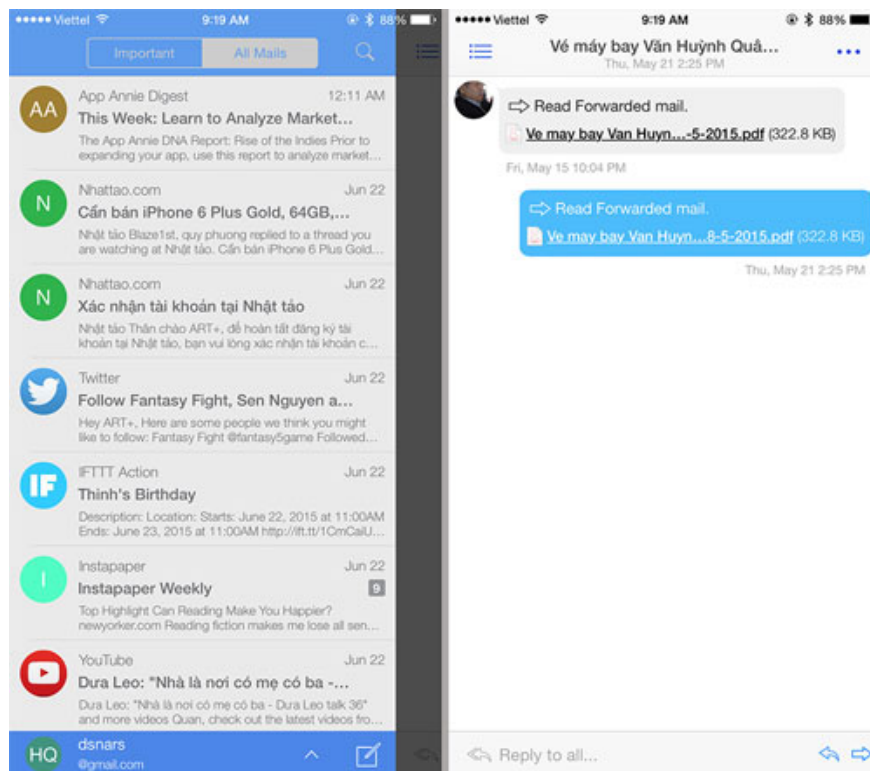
Viettel 9:19 AM 88%

Important All Mails

AA App Annie Digest 12:11 AM
This Week: Learn to Analyze Market...
The App Annie DNA Report: Rise of the Indies Prior to expanding your app, use this report to analyze market...

N Nhattao.com Jun 22
Cần bán iPhone 6 Plus Gold, 64GB,...
Nhật tảo Blaze1st, quy phuong replied to a thread you are watching at Nhật tảo. Cần bán iPhone 6 Plus Gold,...

N Nhattao.com Jun 22
Xác nhận tài khoản tại Nhật tảo
Nhật tảo Thân chào ART+, để hoàn tất đăng ký tài khoản tại Nhật tảo, bạn vui lòng xác nhận tài khoản c...

Twitter Jun 22
Follow Fantasy Fight, Sen Nguyen a...
Hey ART+, Here are some people we think you might like to follow: Fantasy Fight @fantasy5game Followed...

IF IFTTT Action Jun 22
Thinh's Birthday
Description: Location: Starts: June 22, 2015 at 11:00AM Ends: June 23, 2015 at 11:00AM http://ift.tt/1CmCalU...

I Instapaper Jun 22
Instapaper Weekly 9
Top Highlight Can Reading Make You Happier? newyorker.com Reading fiction makes me lose all sen...

YouTube Jun 22
Dưa Leo: "Nhà là nơi có mẹ có ba -...
Dưa Leo: "Nhà là nơi có mẹ có ba - Dưa Leo talk 36" and more videos Quan, check out the latest videos fro...

HQ dsnars
@gmail.com

Viettel 9:19 AM 88%

Vé máy bay Văn Huỳnh Quả...
Thu, May 21 2:25 PM

Read Forwarded mail.
Ve may bay Van Huyn...-5-2015.pdf (322.8 KB)
Fri, May 15 10:04 PM

Read Forwarded mail.
Ve may bay Van Huyn...8-5-2015.pdf (322.8 KB)
Thu, May 21 2:25 PM

Reply to all...